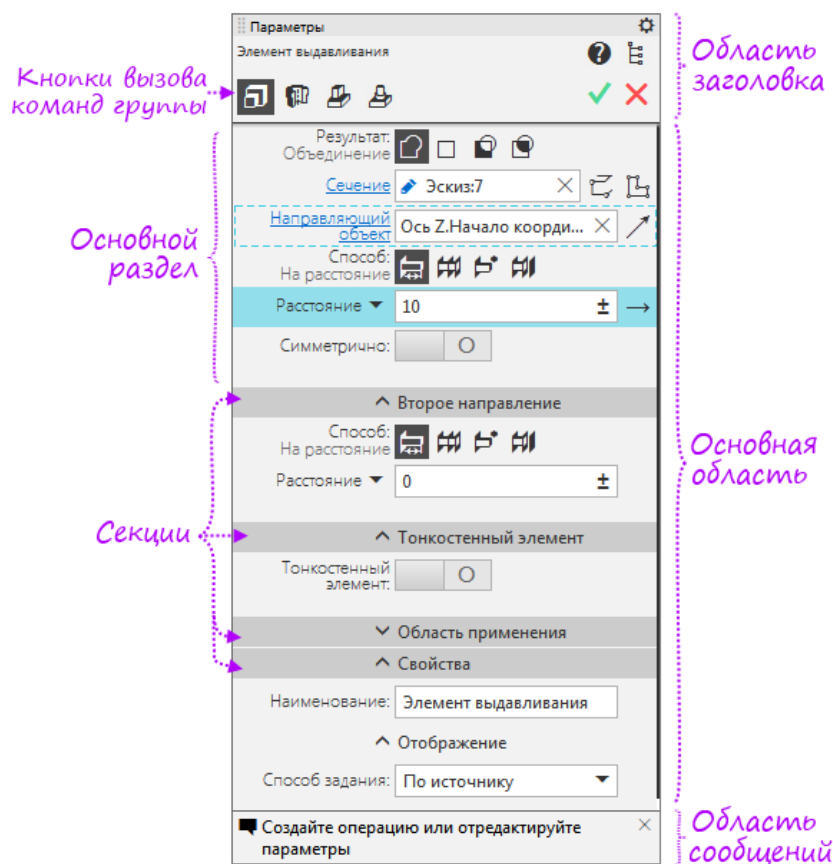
Параметры

Элемент выдавливания

Кнопки вызова команд группы

Область заголовка

Результат: Объединение

Сечение Эскиз:7

Направляющий объект Ось Z.Начало коорди...

Способ: На расстояние

Расстояние 10 ±

Симметрично:

Основной раздел

Второе направление

Способ: На расстояние

Расстояние 0 ±

Тонкостенный элемент

Тонкостенный элемент:

Область применения

Свойства

Наименование: Элемент выдавливания

Отображение

Способ задания: По источнику

Секции

Основная область

Создайте операцию или отредактируйте параметры

Область сообщений